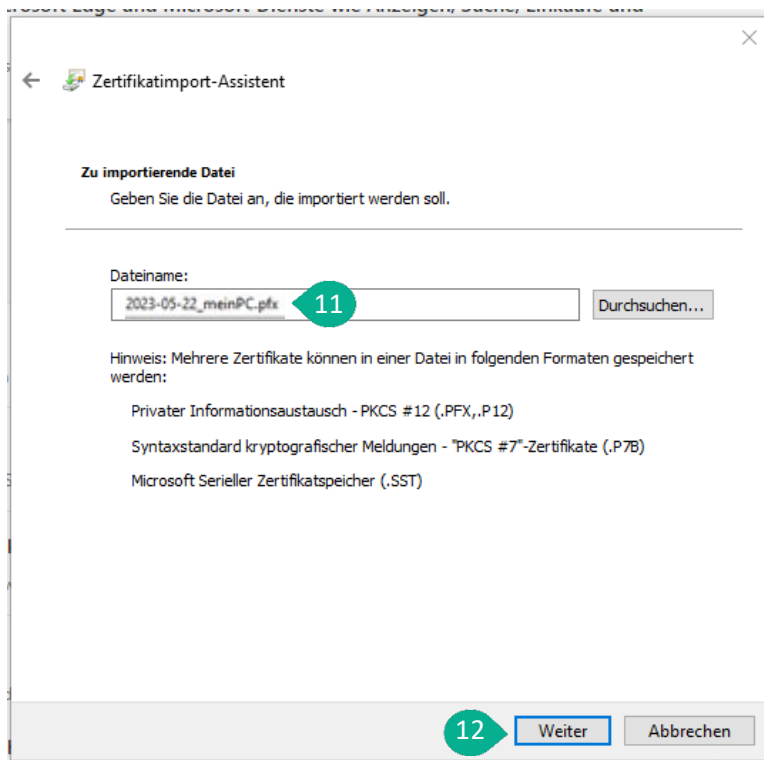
Zertifikatimport-Assistent

Zu importierende Datei
Geben Sie die Datei an, die importiert werden soll.

Dateiname:
2023-05-22_meinPC.pfx
11
Durchsuchen...

Hinweis: Mehrere Zertifikate können in einer Datei in folgenden Formaten gespeichert werden:

Privater Informationsaustausch - PKCS #12 (.PFX,.P12)

Syntaxstandard kryptografischer Meldungen - "PKCS #7"-Zertifikate (.P7B)

Microsoft Serieller Zertifikatspeicher (.SST)

12
Weiter
Abbrechen